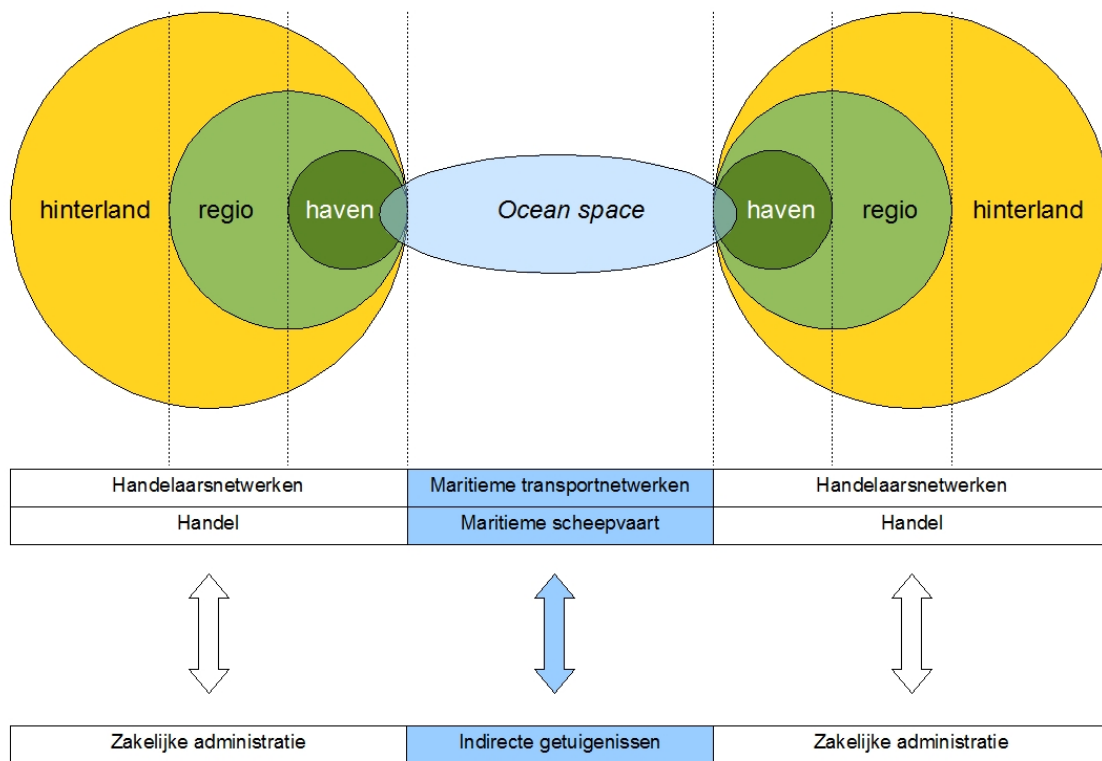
hinterland regio haven *Ocean space* haven regio hinterland

| Handelaarsnetwerken | Maritieme transportnetwerken | Handelaarsnetwerken |
|---|---|---|
| Handel | Maritieme scheepvaart | Handel |

| Zakelijke administratie | Indirecte getuigenissen | Zakelijke administratie |
|---|---|---|